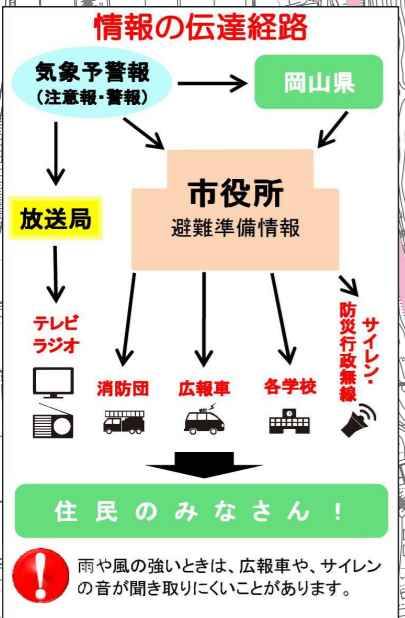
情報の伝達経路

気象予警報
（注意報・警報）

岡山県

放送局

市役所
避難準備情報

テレビ
ラジオ

消防団

広報車

各学校

サイレン・
防災行政無線

住民のみなさん！

雨や風の強いときは、広報車や、サイレンの音が聞き取りにくいことがあります。